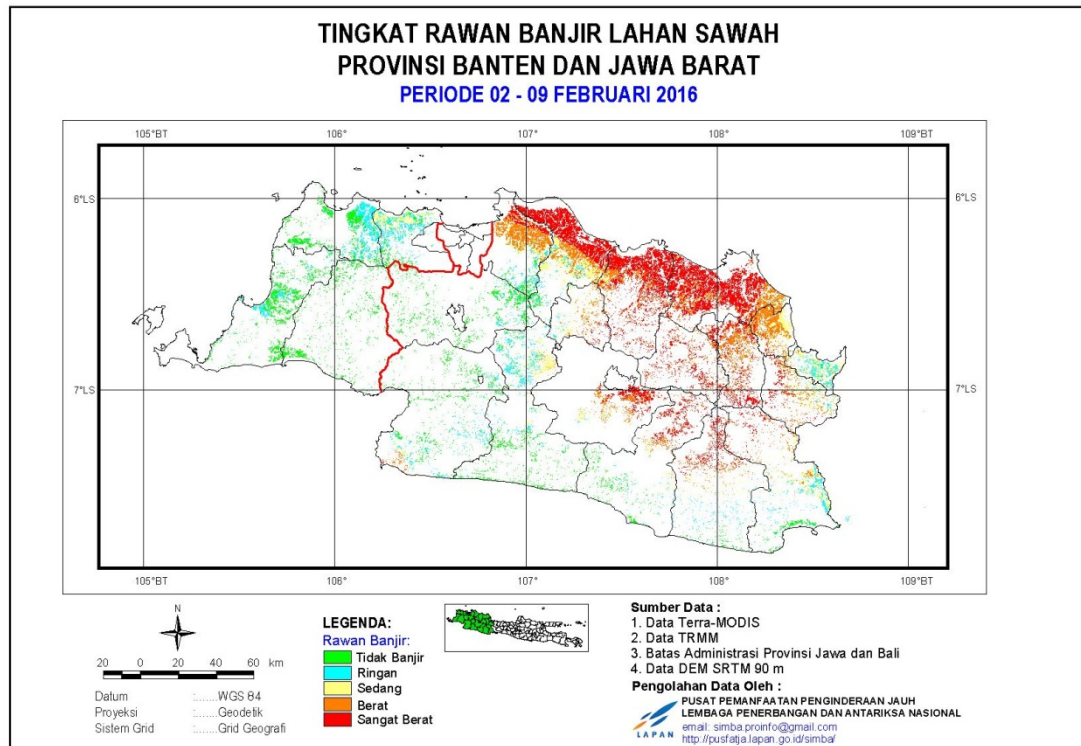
TINGKAT RAWAN BANJIR LAHAN SAWAH
PROVINSI BANTEN DAN JAWA BARAT
PERIODE 02 - 09 FEBRUARI 2016

105°BT 106° 107° 108° 109°BT

6°LS 6°LS

7°LS 7°LS

105°BT 106° 107° 108° 109°BT

N

20 0 20 40 60 km

Datum :.......WGS 84
Proyeksi :.......Geodetik
Sistem Grid :.......Grid Geografi

LEGENDA:
Rawan Banjir:
Tidak Banjir
Ringan
Sedang
Berat
Sangat Berat

Sumber Data :
1. Data Terra-MODIS
2. Data TRMM
3. Batas Administrasi Provinsi Jawa dan Bali
4. Data DEM SRTM 90 m

Pengolahan Data Oleh :
PUSAT PEMANFAATAN PENGINDERAAN JAUH
LEMBAGA PENERBANGAN DAN ANTARIKSA NASIONAL
email: simba.proinfo@gmail.com
http://pusfatja.lapan.go.id/simba/
LAPAN